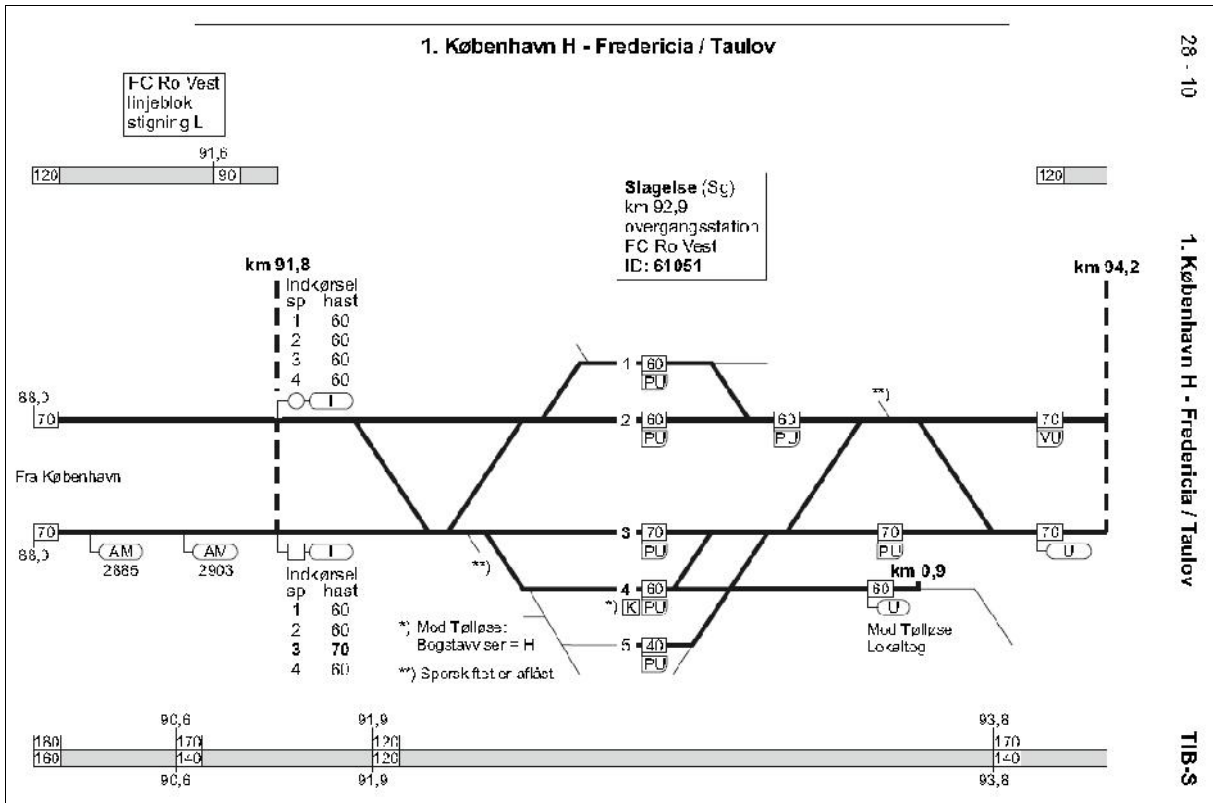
1. København H - Fredericia / Taulov

28 - 10

FC Ro Vest
linjeblok
stigning L

91,6
120 | 90

120

Slagelse (Sg)
km 92,9
overgangsstation
FC Ro Vest
ID: 61051

km 91,8

Indkørsel
| sp | hast |
|---|---|
| 1 | 60 |
| 2 | 60 |
| 3 | 60 |
| 4 | 60 |

km 94,2

88,0
70

I

1 60 PU

2 60 PU

60 PU

**)

70 VU

Fra København

70
88,0

AM 2885

AM 2903

I

**)

3 70 PU

70 PU

70 U

Indkørsel
| sp | hast |
|---|---|
| 1 | 60 |
| 2 | 60 |
| 3 | 70 |
| 4 | 60 |

4 60
*) K PU

60 km 0,9
U
Mod Tølløse
Lokaltog

*) Mod Tølløse:
Bogstavviser = H

**) Sporskiftet er aflåst

5 40 PU

1. København H - Fredericia / Taulov

90,6 | 91,9 | 93,8
180 | 170 | 120 | 170
160 | 140 | 120 | 140
90,6 | 91,9 | 93,8

TIB-S